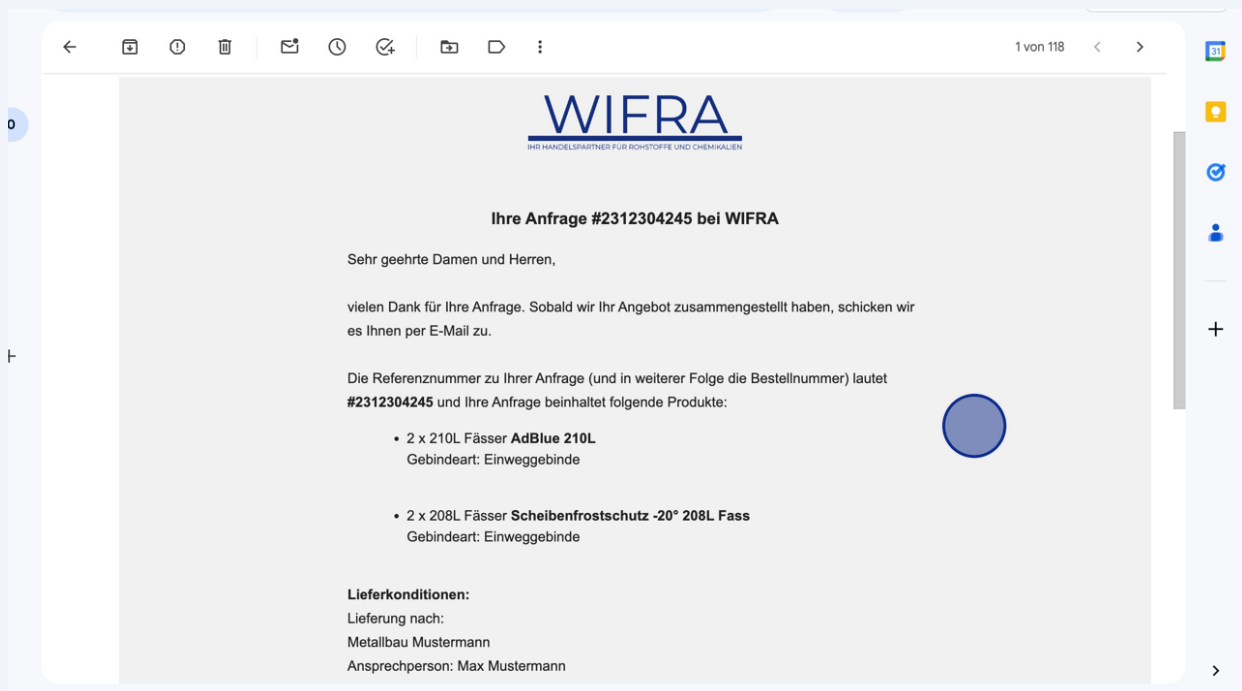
1 von 118

WIFRA
IHR HANDELSPARTNER FÜR ROHSTOFFE UND CHEMIKALIEN

Ihre Anfrage #2312304245 bei WIFRA

Sehr geehrte Damen und Herren,

vielen Dank für Ihre Anfrage. Sobald wir Ihr Angebot zusammengestellt haben, schicken wir es Ihnen per E-Mail zu.

Die Referenznummer zu Ihrer Anfrage (und in weiterer Folge die Bestellnummer) lautet #2312304245 und Ihre Anfrage beinhaltet folgende Produkte:

- 2 x 210L Fässer AdBlue 210L
  Gebindeart: Einweggebinde

- 2 x 208L Fässer Scheibenfrostschutz -20° 208L Fass
  Gebindeart: Einweggebinde

Lieferkonditionen:
Lieferung nach:
Metallbau Mustermann
Ansprechperson: Max Mustermann